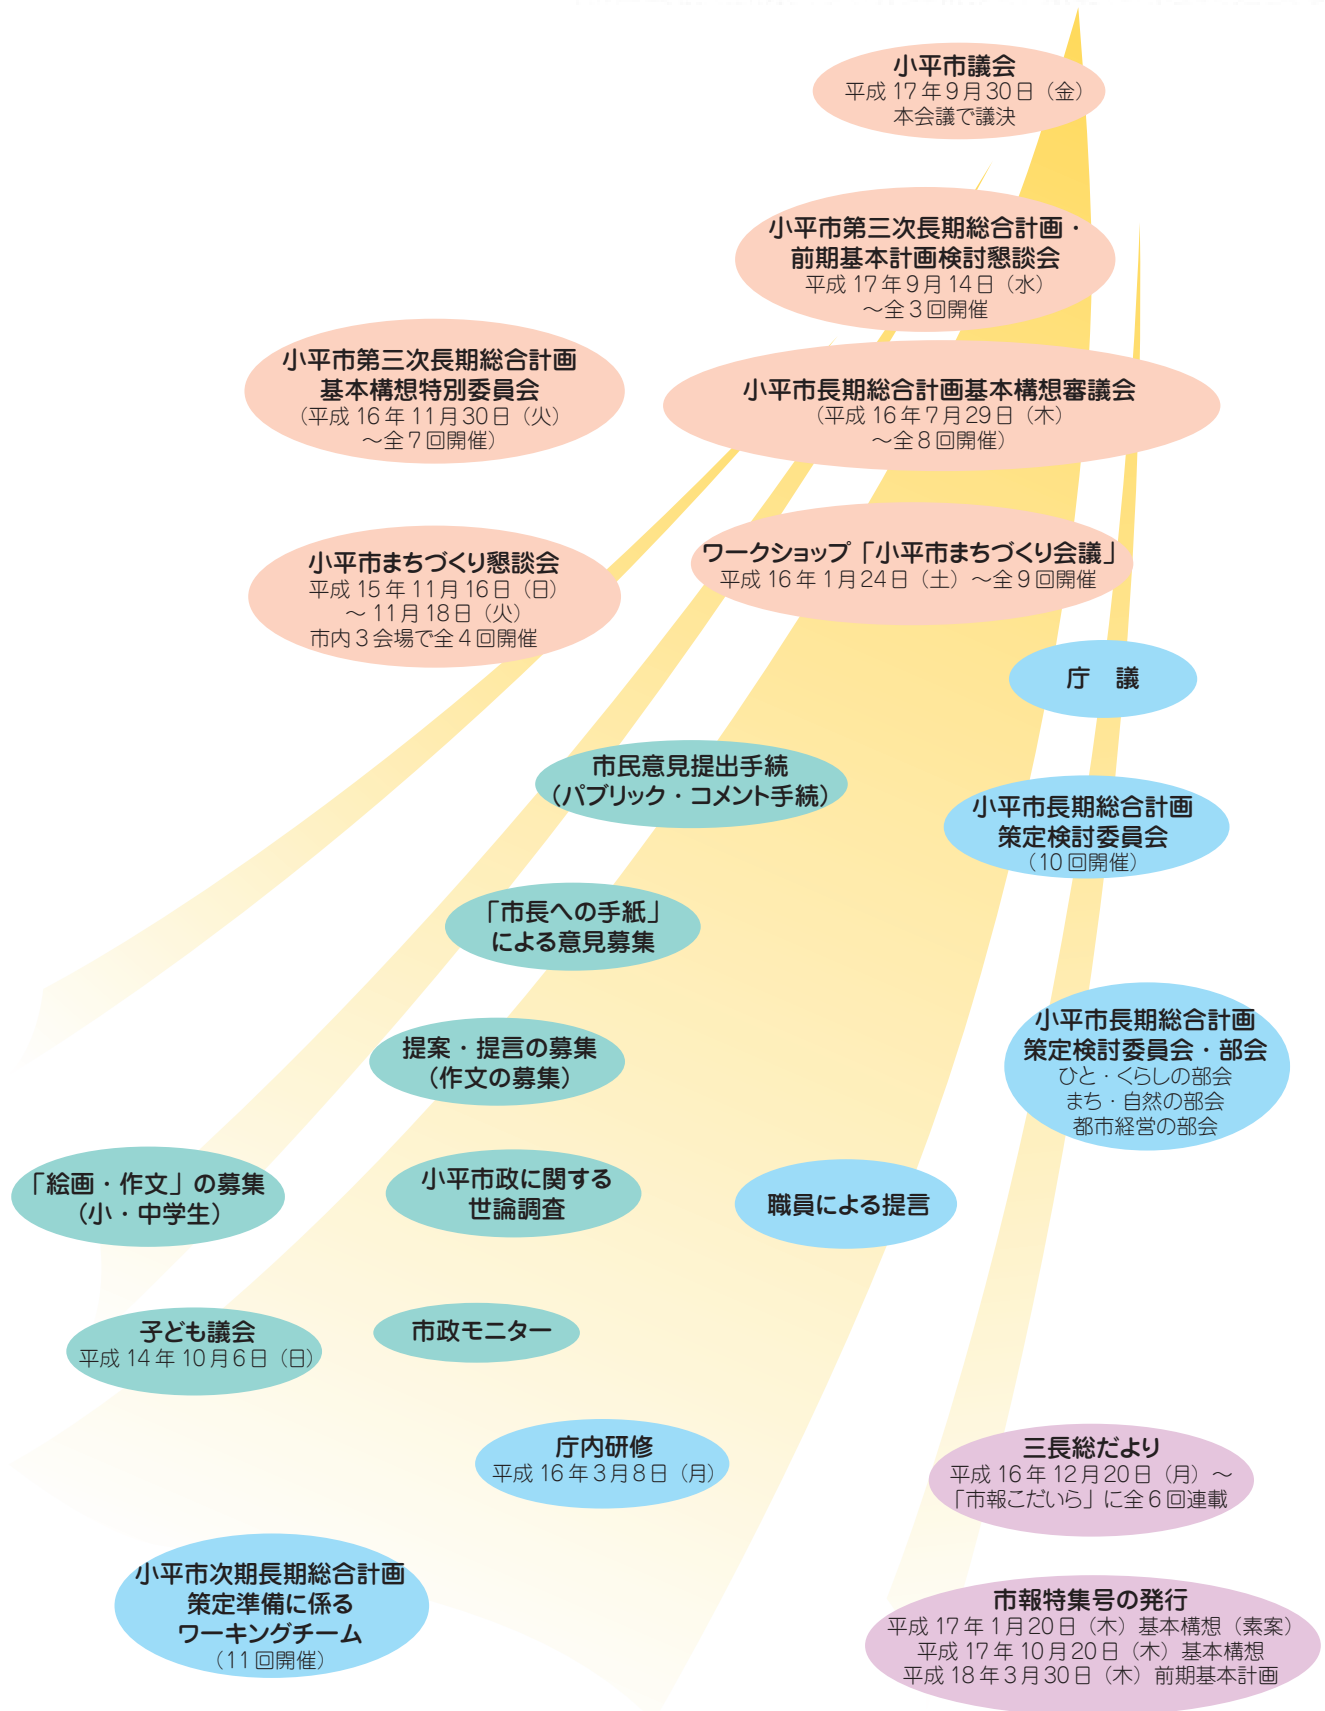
小平市議会
平成 17 年 9 月 30 日（金）
本会議で議決

小平市第三次長期総合計画・
前期基本計画検討懇談会
平成 17 年 9 月 14 日（水）
～全 3 回開催

小平市第三次長期総合計画
基本構想特別委員会
（平成 16 年 11 月 30 日（火）
～全 7 回開催）

小平市長期総合計画基本構想審議会
（平成 16 年 7 月 29 日（木）
～全 8 回開催）

小平市まちづくり懇談会
平成 15 年 11 月 16 日（日）
～ 11 月 18 日（火）
市内 3 会場で全 4 回開催

ワークショップ「小平市まちづくり会議」
平成 16 年 1 月 24 日（土）～全 9 回開催

庁　議

市民意見提出手続
（パブリック・コメント手続）

小平市長期総合計画
策定検討委員会
（10 回開催）

「市長への手紙」
による意見募集

小平市長期総合計画
策定検討委員会・部会
ひと・くらしの部会
まち・自然の部会
都市経営の部会

提案・提言の募集
（作文の募集）

「絵画・作文」の募集
（小・中学生）

小平市政に関する
世論調査

職員による提言

子ども議会
平成 14 年 10 月 6 日（日）

市政モニター

庁内研修
平成 16 年 3 月 8 日（月）

三長総だより
平成 16 年 12 月 20 日（月）～
「市報こだいら」に全 6 回連載

小平市次期長期総合計画
策定準備に係る
ワーキングチーム
（11 回開催）

市報特集号の発行
平成 17 年 1 月 20 日（木）基本構想（素案）
平成 17 年 10 月 20 日（木）基本構想
平成 18 年 3 月 30 日（木）前期基本計画